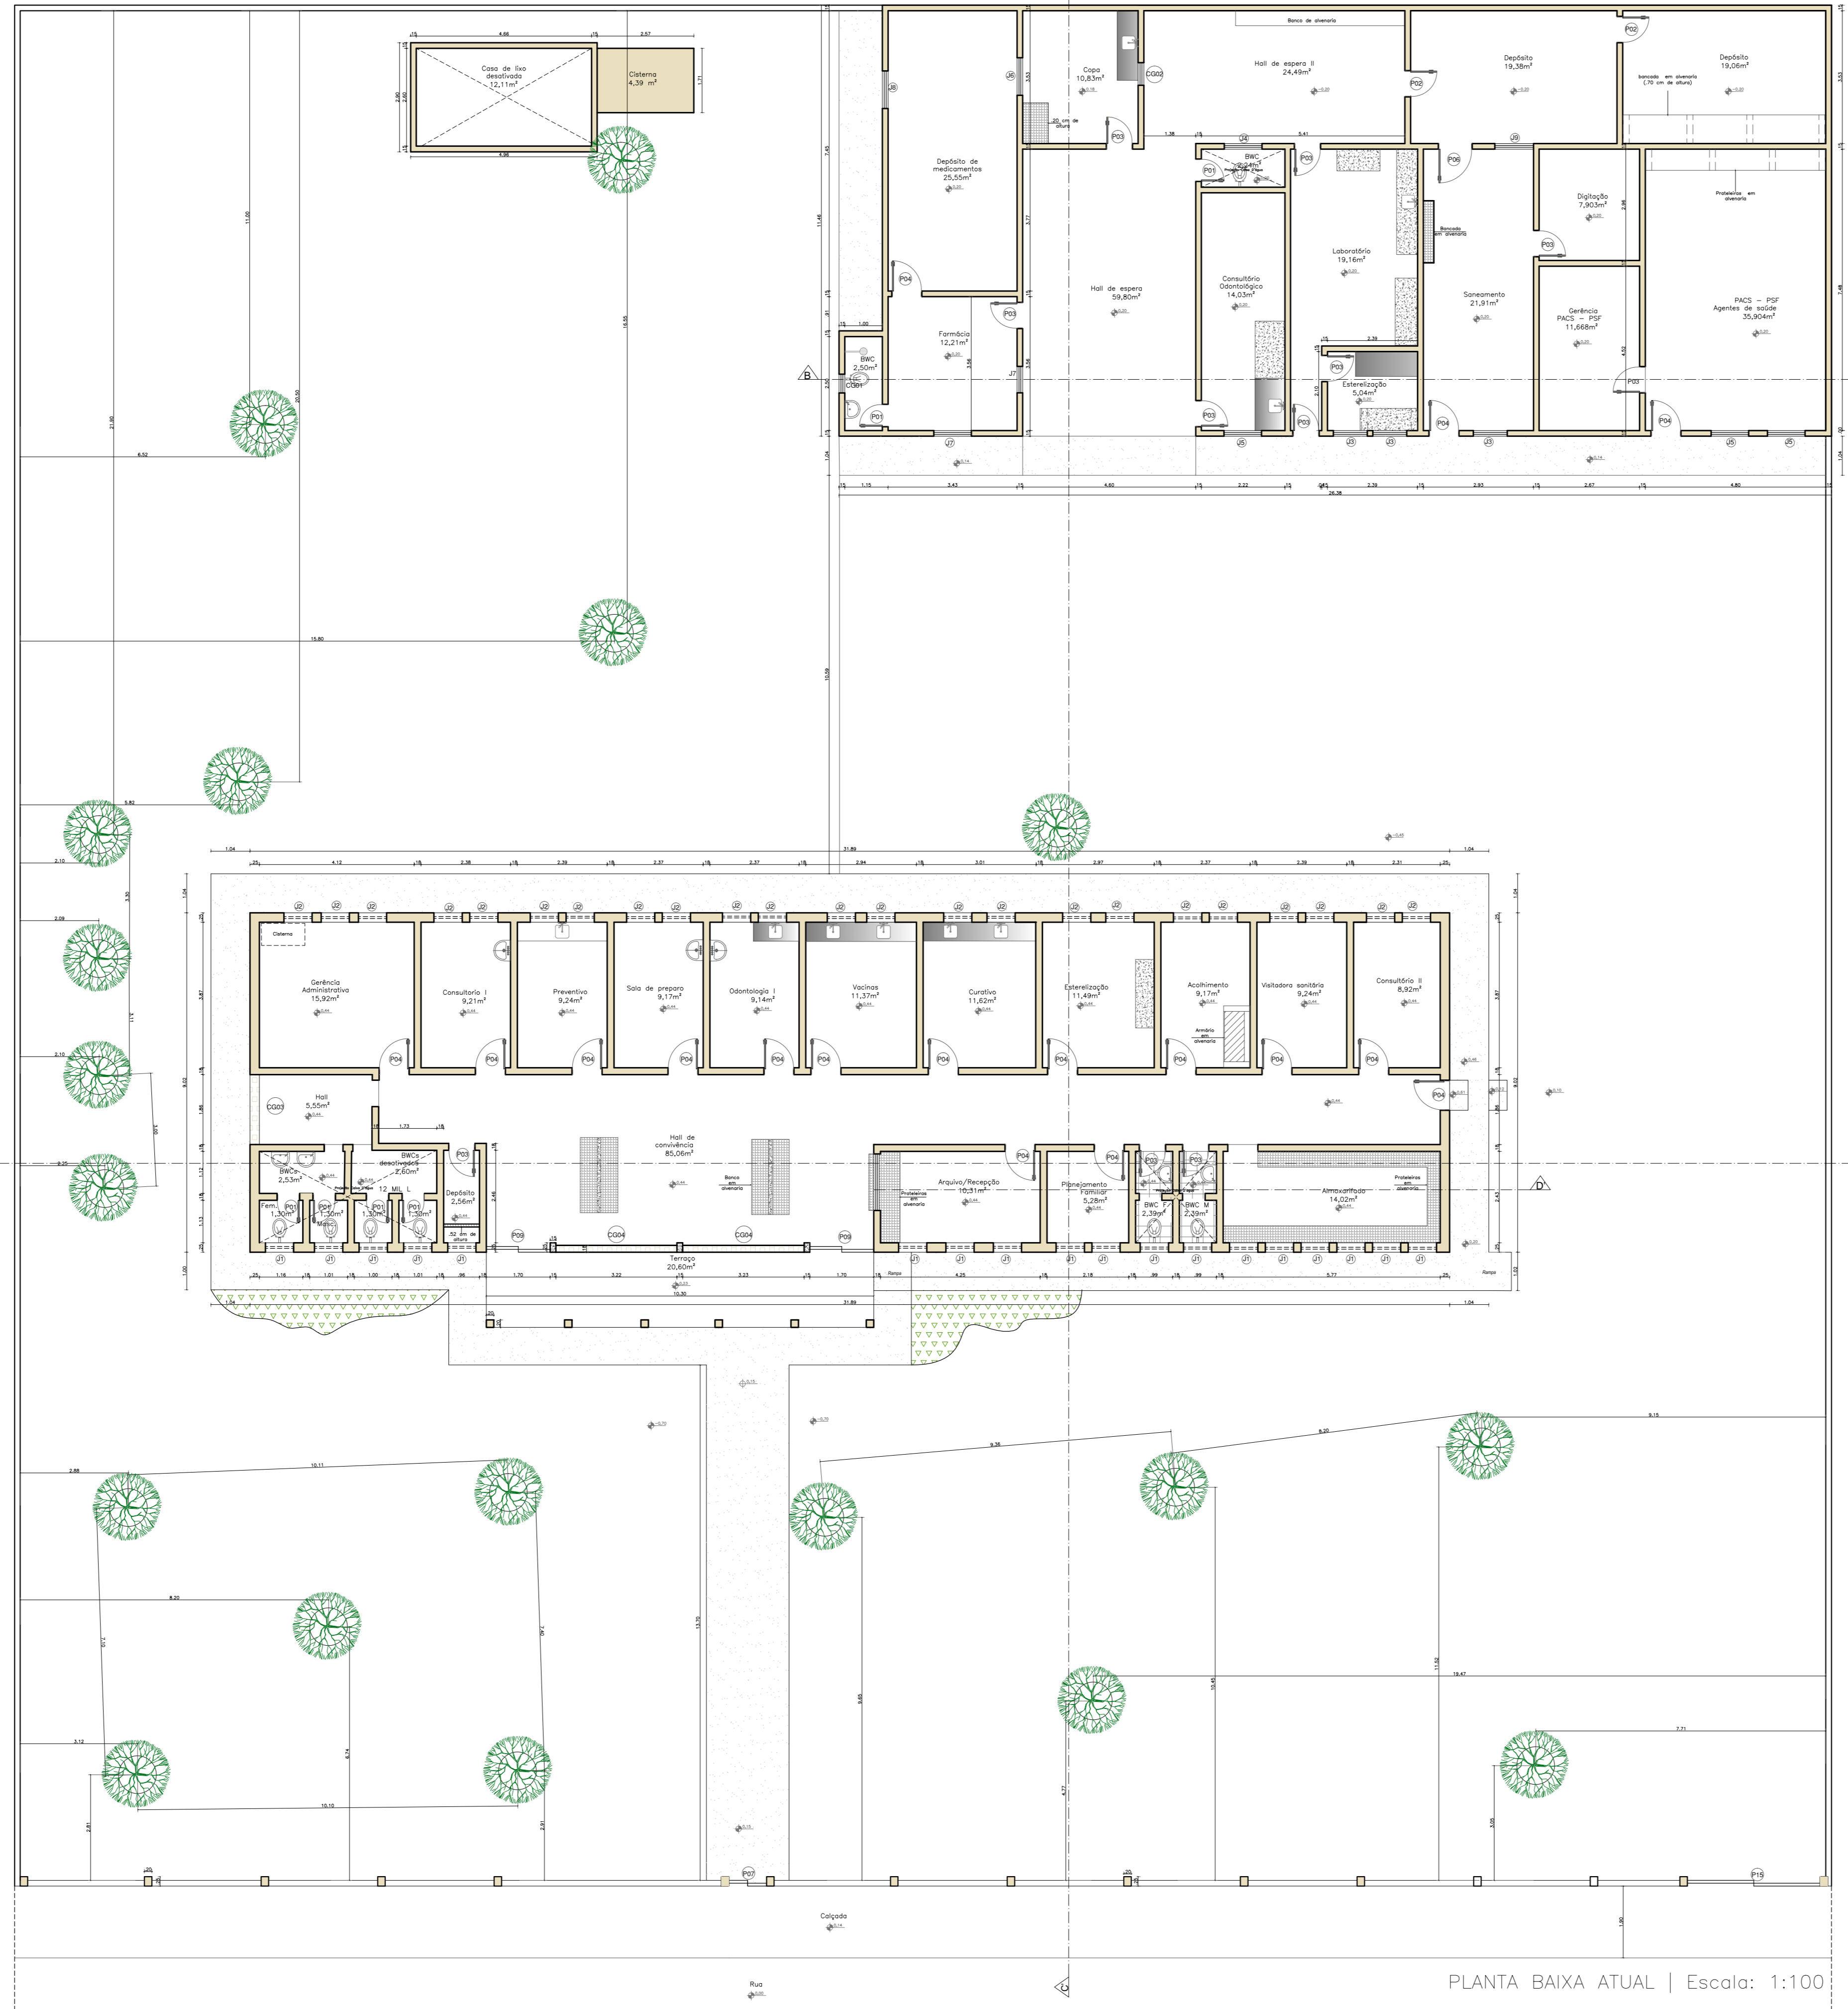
Casa de lixo desativada
12,11m²

Cisterna
4,39 m²

Banco de alvenaria

Depósito de medicamentos
25,55m²

Copa
10,83m²

CG02

Hall de espera II
24,49m²

Depósito
19,38m²

Depósito
19,06m²

bancada em alvenaria (.70 cm de altura)

20 cm de altura

BWC

Laboratório
19,16m²

Bancada em alvenaria

Digitação
7,903m²

Prateleiras em alvenaria

Hall de espera
59,80m²

Consultório Odontológico
14,03m²

Saneamento
21,91m²

Gerência PACS - PSF
11,668m²

PACS - PSF Agentes de saúde
35,904m²

Farmácia
12,21m²

BWC
2,50m²

CG01

Esterelização
5,04m²

P01 P02 P03 P04 P06
J3 J4 J5 J6 J7 J8 J9

Cisterna

Gerência Administrativa
15,92m²

Consultorio I
9,21m²

Preventivo
9,24m²

Sala de preparo
9,17m²

Odontologia I
9,14m²

Vacinas
11,37m²

Curativo
11,62m²

Esterelização
11,49m²

Acolhimento
9,17m²

Armário em alvenaria

Visitadora sanitária
9,24m²

Consultório II
8,92m²

Hall
5,55m²

CG03

BWCs
2,53m²

BWCs desativados
2,60m²

Fem.
1,30m²

Masc.
1,30m²

1,30m²

1,30m²

Depósito
2,56m²

.52 cm de altura

Hall de convivência
85,06m²

Banco em alvenaria

Arquivo/Recepção
10,31m²

Prateleiras em alvenaria

Planejamento Familiar
5,28m²

BWC F
2,39m²

BWC M
2,39m²

Almoxarifado
14,02m²

Prateleiras em alvenaria

CG04

Terraço
20,60m²

Rampa

J1 J2 P01 P03 P04 P07 P09 P15

B
D

Calçada

Rua

PLANTA BAIXA ATUAL | Escala: 1:100